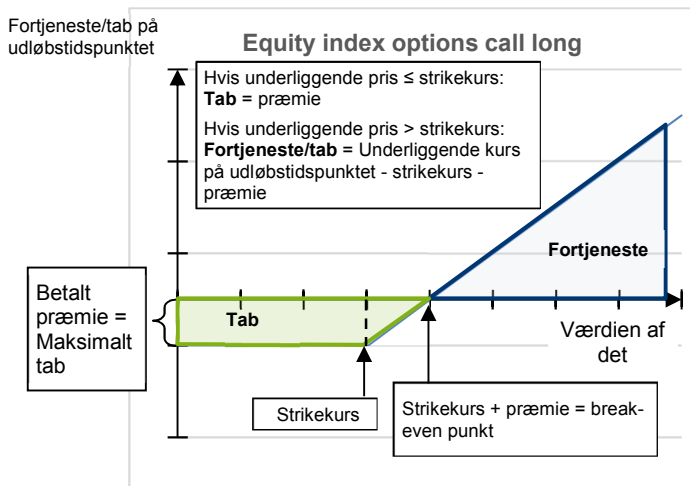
Fortjeneste/tab på udløbstidspunktet

Equity index options call long

Hvis underliggende pris ≤ strikekurs:
**Tab** = præmie

Hvis underliggende pris > strikekurs:
**Fortjeneste/tab** = Underliggende kurs på udløbstidspunktet - strikekurs - præmie

Fortjeneste

Betalt præmie = Maksimalt tab

Tab

Værdien af det

Strikekurs

Strikekurs + præmie = break-even punkt